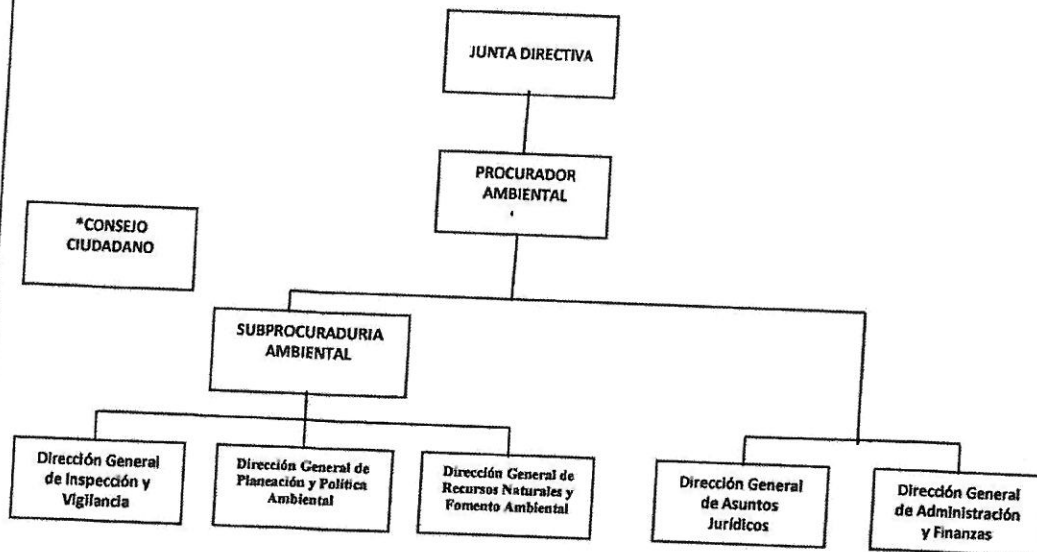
JUNTA DIRECTIVA

PROCURADOR AMBIENTAL

*CONSEJO CIUDADANO

SUBPROCURADURIA AMBIENTAL

Dirección General de Inspección y Vigilancia

Dirección General de Planeación y Política Ambiental

Dirección General de Recursos Naturales y Fomento Ambiental

Dirección General de Asuntos Jurídicos

Dirección General de Administración y Finanzas